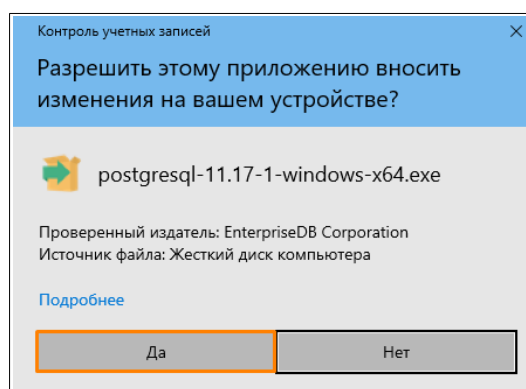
Контроль учетных записей

Разрешить этому приложению вносить изменения на вашем устройстве?

postgresql-11.17-1-windows-x64.exe

Проверенный издатель: EnterpriseDB Corporation
Источник файла: Жесткий диск компьютера

Подробнее

Да

Нет